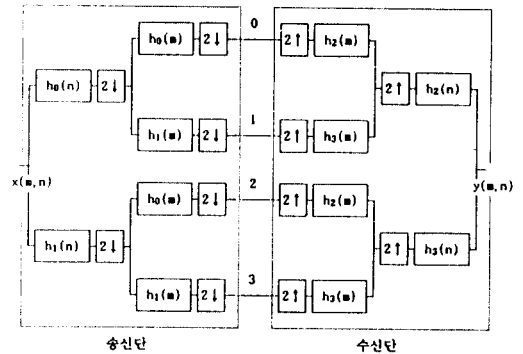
$h_0(n)$ $2\downarrow$ $h_0(m)$ $2\downarrow$ 0 $2\uparrow$ $h_2(m)$

$h_1(m)$ $2\downarrow$ 1 $2\uparrow$ $h_3(m)$

$2\uparrow$ $h_2(n)$

$x(m,n)$

$y(m,n)$

$h_1(n)$ $2\downarrow$ $h_0(m)$ $2\downarrow$ 2 $2\uparrow$ $h_2(m)$

$2\uparrow$ $h_3(n)$

$h_1(m)$ $2\downarrow$ 3 $2\uparrow$ $h_3(m)$

송신단

수신단